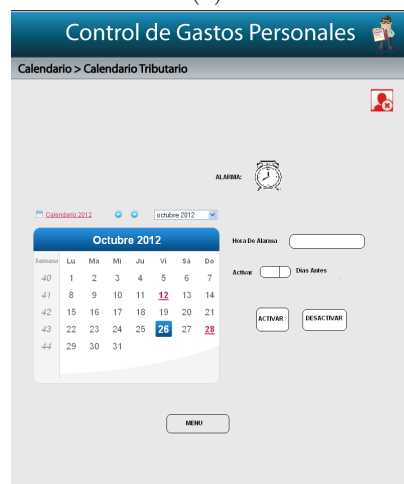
Control de Gastos Personales

Calendario > Calendario Tributario

ALARMA:

Calendario 2012

octubre 2012

Octubre 2012

| Semana | Lu | Ma | Mi | Ju | Vi | Sá | Do |
|---|---|---|---|---|---|---|---|
| 40 | 1 | 2 | 3 | 4 | 5 | 6 | 7 |
| 41 | 8 | 9 | 10 | 11 | 12 | 13 | 14 |
| 42 | 15 | 16 | 17 | 18 | 19 | 20 | 21 |
| 43 | 22 | 23 | 24 | 25 | 26 | 27 | 28 |
| 44 | 29 | 30 | 31 | | | | |

Hora De Alarma

Activar

Días Antes

ACTIVAR

DESACTIVAR

MENU